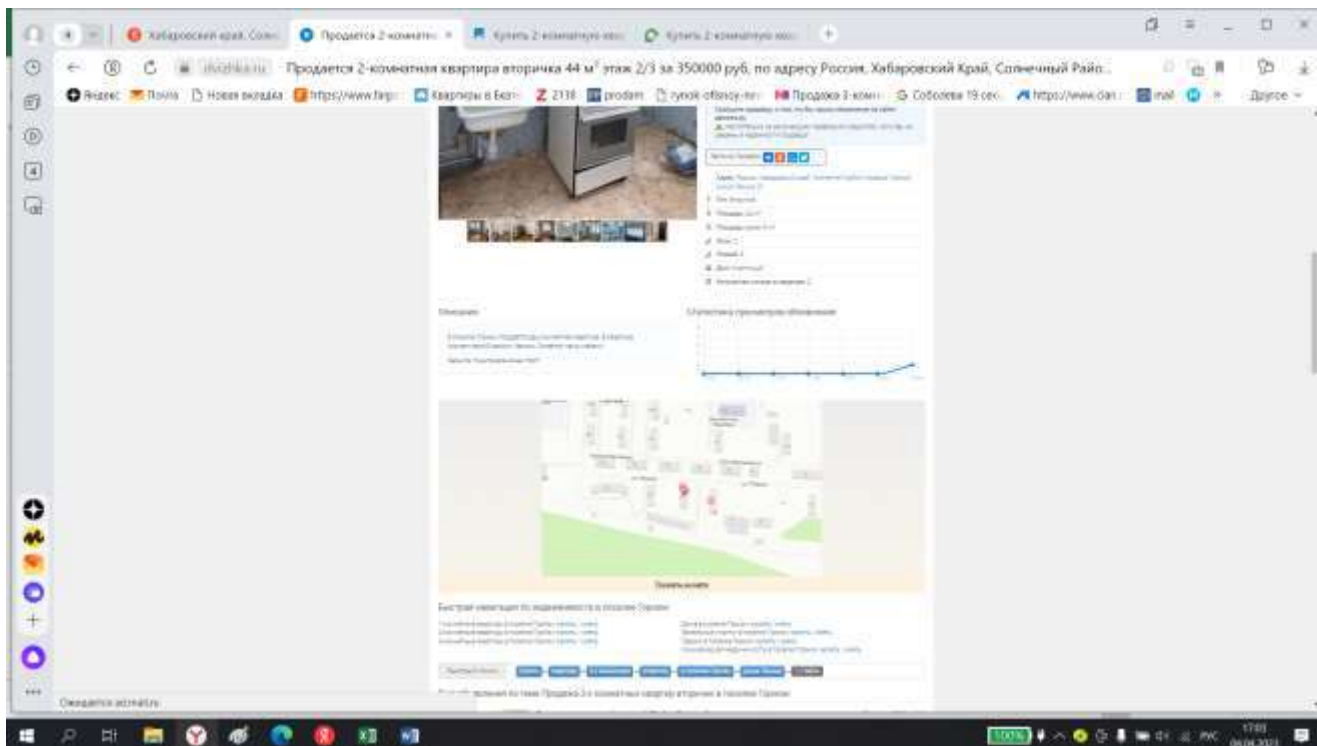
Хабаровский край, Солн

Продается 2-комнатн

Купить 2-комнатную квар

Купить 2-комнатную квар

Продается 2-комнатная квартира вторичка 44 м² этаж 2/3 за 350000 руб, по адресу Россия, Хабаровский Край, Солнечный Райо...

Яндекс Почта Новая вкладка https://www.farp Квартиры в Екат 2138 prodam rynok-oftnoy-rn Продажа 3-комн Соболева 19 сек https://www.dan mail Другое

Описание

Статистика просмотров объявления

Показать на карте

Быстрая навигация по недвижимости в поселке Горин

Ожидается aicmail.ru

100%

17:03